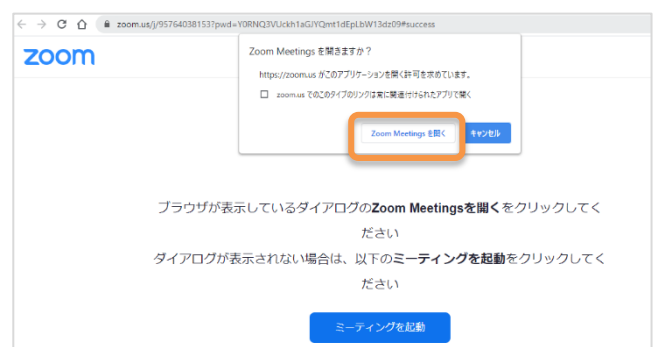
zoom.us/j/95764038153?pwd=Y0RNQ3VUckh1aGJYQmt1dEpLbW13dz09#success

zoom

Zoom Meetings を開きますか？

https://zoom.us がこのアプリケーションを開く許可を求めています。

zoom.us でのこのタイプのリンクは常に関連付けられたアプリで開く

Zoom Meetings を開く

キャンセル

ブラウザが表示しているダイアログのZoom Meetingsを開くをクリックしてください

ダイアログが表示されない場合は、以下のミーティングを起動をクリックしてください

ミーティングを起動